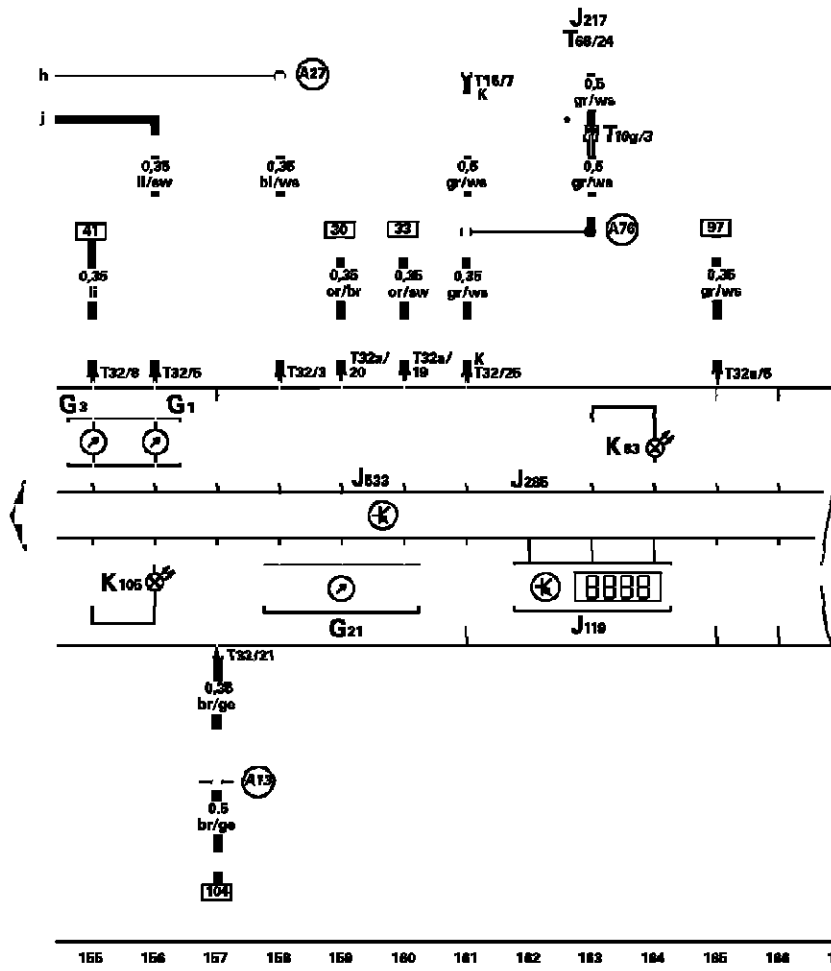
J217
T68/24

h
A27
T16/7
K
0,5
gr/ws
j
T10g/3
0,35
li/sw
0,35
bl/ws
0,5
gr/ws
0,5
gr/ws

41
30
33
A76
97
0,35
li
0,35
or/br
0,35
or/sw
0,35
gr/ws
0,35
gr/ws

T32/8
T32/5
T32/3
T32a/20
T32a/19
K
T32/25
T32a/6

G3
G1
K83
J533
J285
K105
G21
J119
8888

T32/21
0,35
br/ge
A13
0,5
br/ge
104

155 156 157 158 159 160 161 162 163 164 165 166